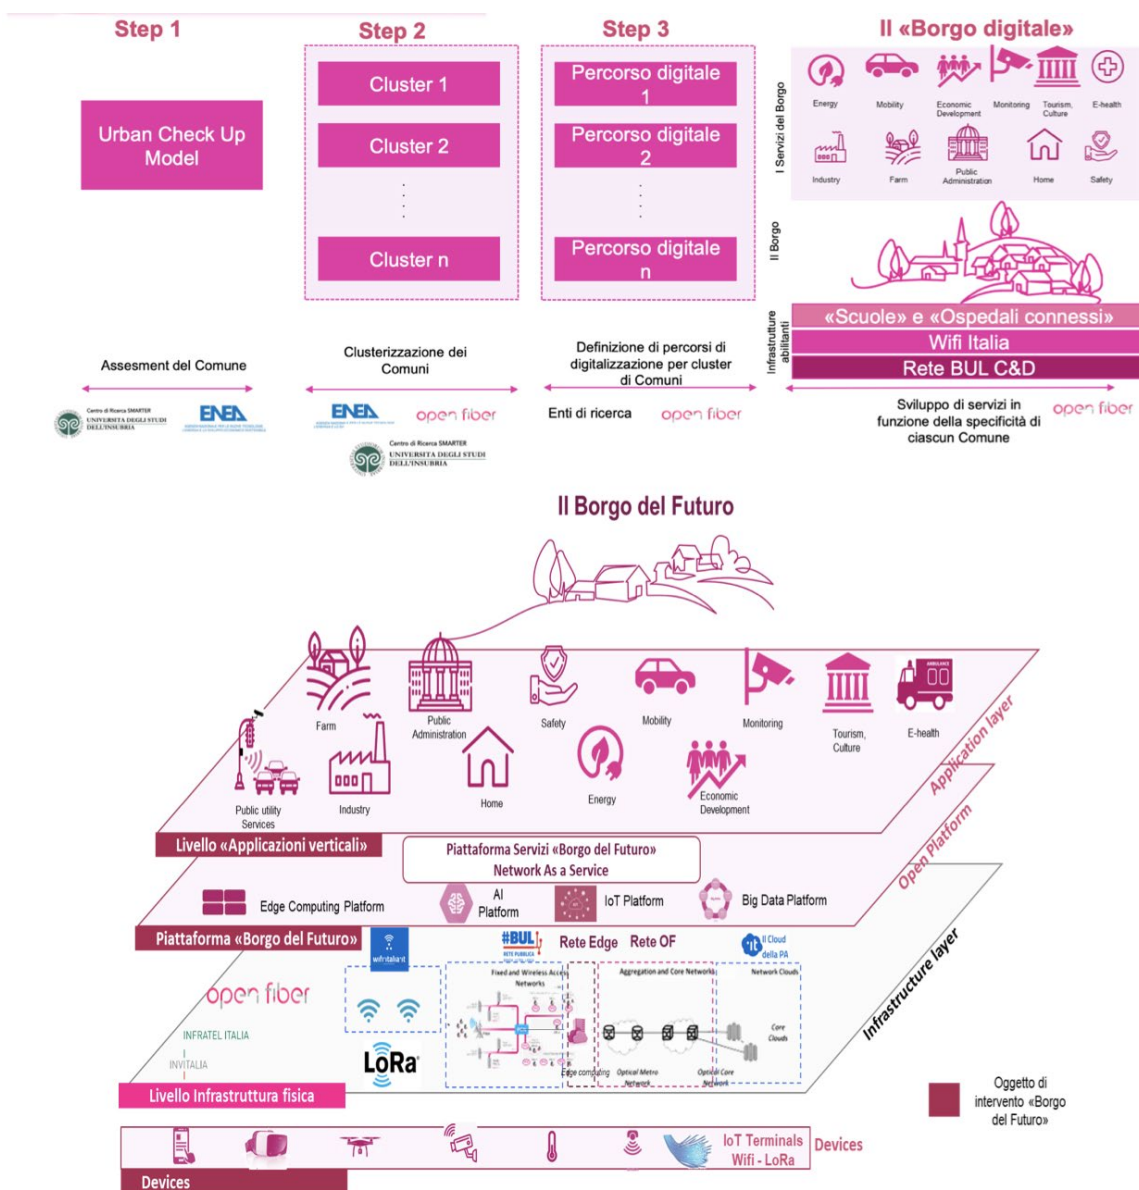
Step 1

Urban Check Up Model

Step 2

Cluster 1

Cluster 2

Cluster n

Step 3

Percorso digitale 1

Percorso digitale 2

Percorso digitale n

Il «Borgo digitale»

I Servizi del Borgo

Energy
Mobility
Economic Development
Monitoring
Tourism, Culture
E-health
Industry
Farm
Public Administration
Home
Safety

Il Borgo

Infrastrutture abilitanti

«Scuole» e «Ospedali connessi»
Wifi Italia
Rete BUL C&D

Assesment del Comune

Clusterizzazione dei Comuni

Definizione di percorsi di digitalizzazione per cluster di Comuni

Sviluppo di servizi in funzione della specificità di ciascun Comune

Centro di Ricerca SMARTER UNIVERSITÀ DEGLI STUDI DELL'INSUBRIA

ENEA

ENEA

open fiber

Centro di Ricerca SMARTER UNIVERSITÀ DEGLI STUDI DELL'INSUBRIA

Enti di ricerca

open fiber

open fiber

Il Borgo del Futuro

Farm
Public Administration
Safety
Mobility
Monitoring
Tourism, Culture
E-health
AMBULANCE
Public utility Services
Industry
Home
Energy
Economic Development

Application layer

Livello «Applicazioni verticali»

Piattaforma Servizi «Borgo del Futuro»
Network As a Service

Open Platform

Edge Computing Platform
AI Platform
IoT Platform
Big Data Platform

Piattaforma «Borgo del Futuro»

wifi italia

#BUL RETE PUBBLICA
Rete Edge
Rete OF
Il Cloud della PA

Infrastructure layer

Fixed and Wireless Access Networks
Aggregation and Core Networks
Network Clouds
Core Clouds
Edge computing
Optical Metro Network
Optical Core Network

open fiber

INFRATEL ITALIA

INVITALIA

LoRa

Livello Infrastruttura fisica

Oggetto di intervento «Borgo del Futuro»

IoT Terminals
Wifi - LoRa
Devices

Devices